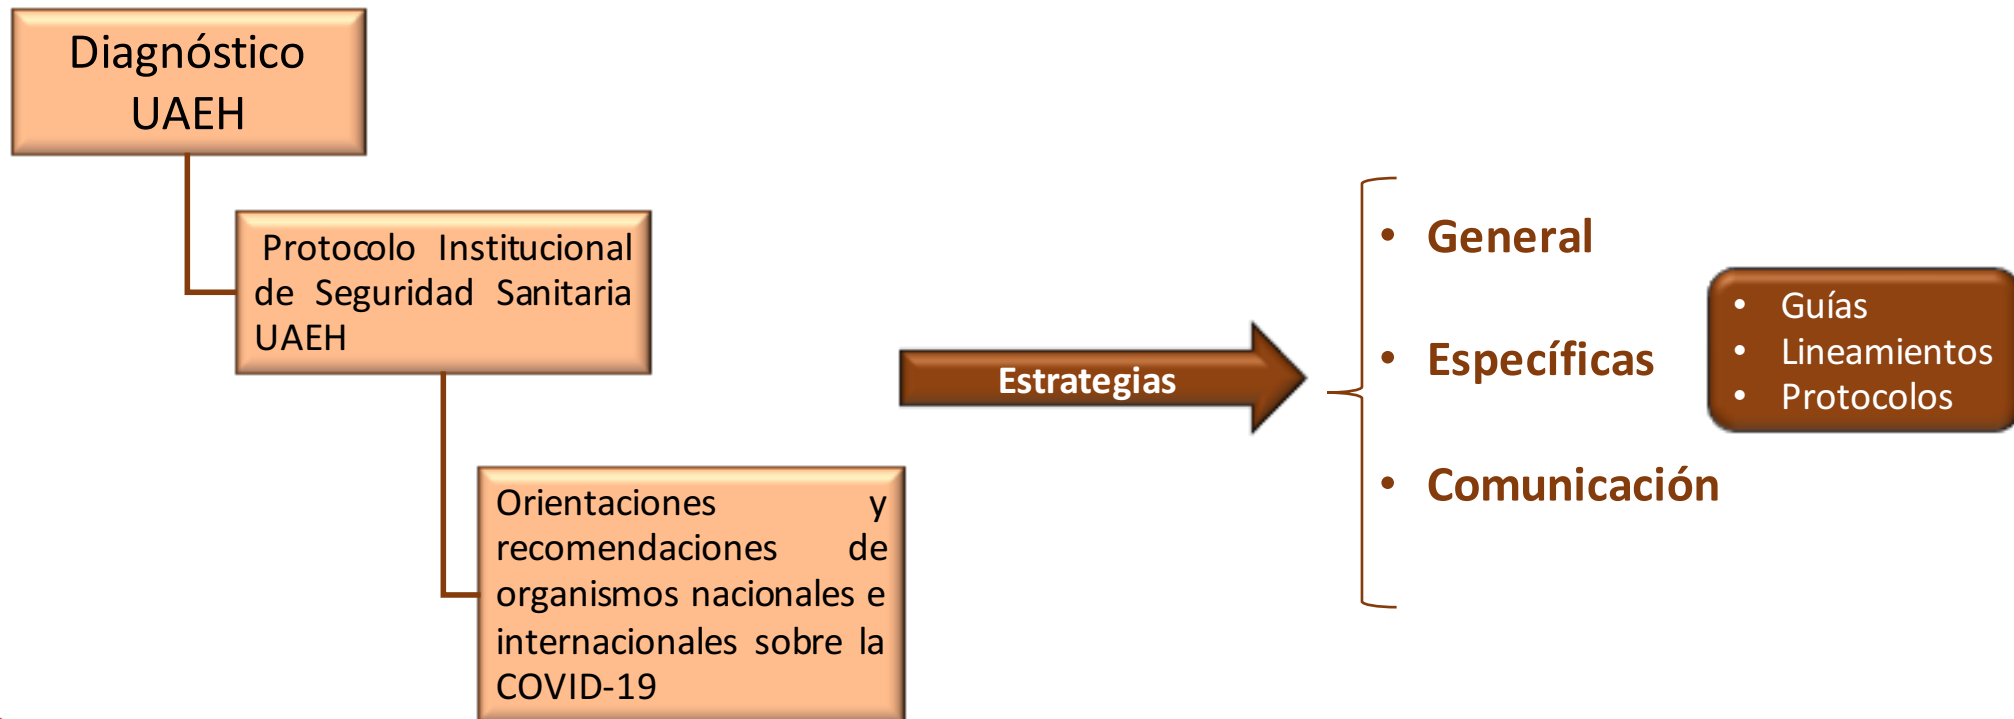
Diagnóstico UAEH

Protocolo Institucional de Seguridad Sanitaria UAEH

Orientaciones y recomendaciones de organismos nacionales e internacionales sobre la COVID-19

Estrategias

• General
• Específicas
• Comunicación

• Guías
• Lineamientos
• Protocolos